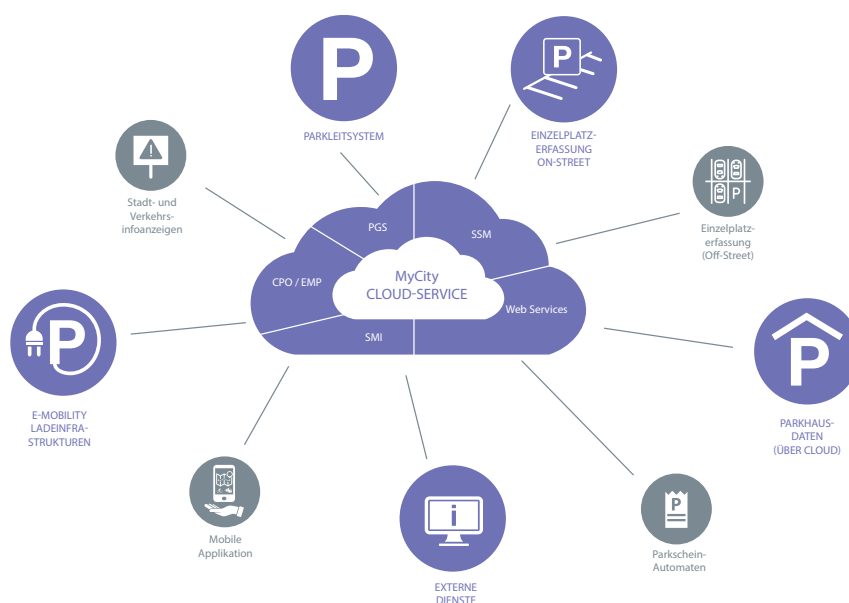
PARKLEITSYSTEM

EINZELPLATZ-ERFASSUNG ON-STREET

Stadt- und Verkehrs-infoanzeigen

Einzelplatz-erfassung (Off-Street)

PGS

SSM

MyCity CLOUD-SERVICE

CPO / EMP

Web Services

SMI

E-MOBILITY LADEINFRA-STRUKTUREN

PARKHAUS-DATEN (ÜBER CLOUD)

Mobile Applikation

Parkschein-Automaten

EXTERNE DIENSTE